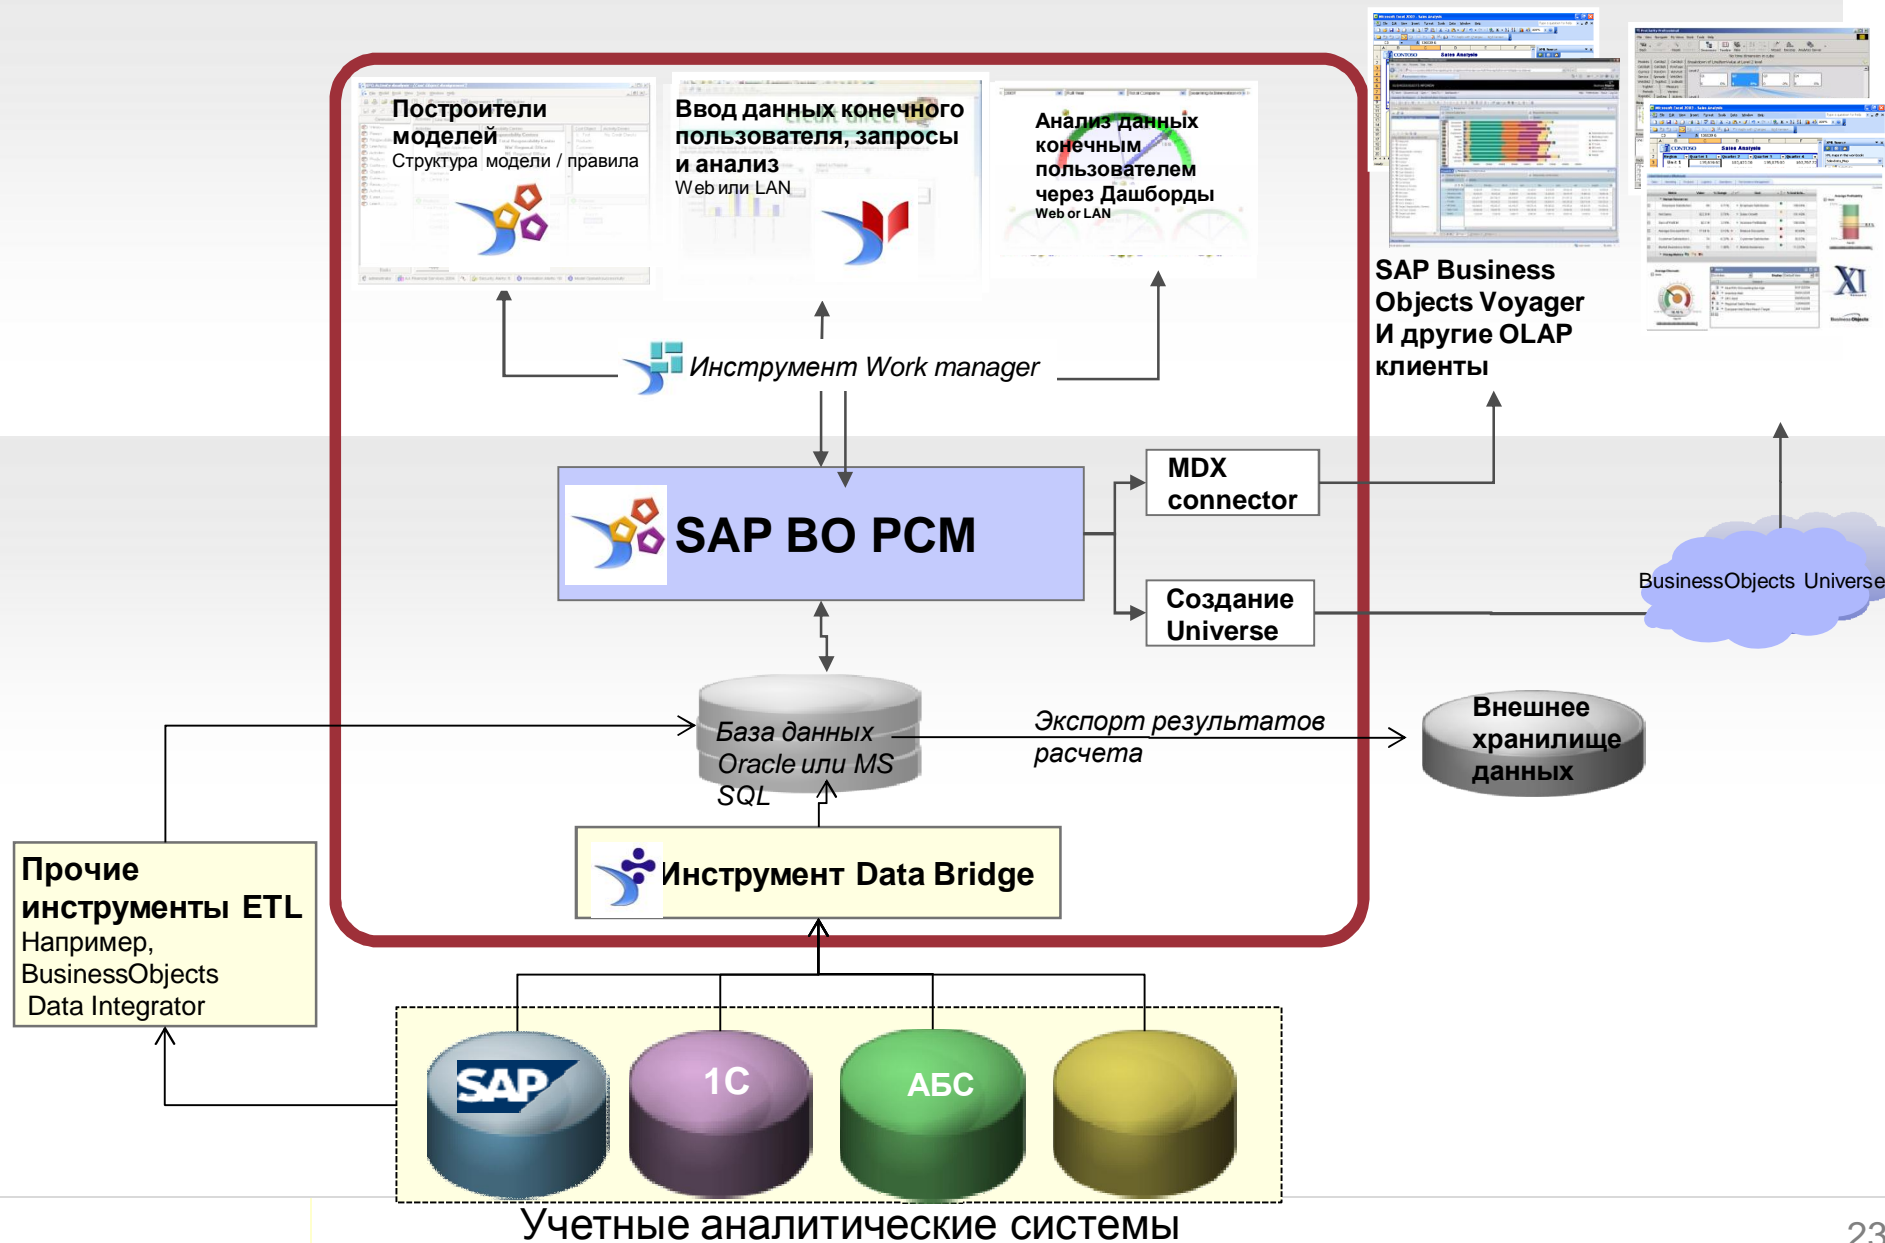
Построители моделей
Структура модели / правила

Ввод данных конечного пользователя, запросы и анализ
Web или LAN

Анализ данных конечным пользователем через Дашборды
Web or LAN

SAP Business Objects Voyager И другие OLAP клиенты

XI

Инструмент Work manager

SAP BO PCM

MDX connector

Создание Universe

BusinessObjects Universe

База данных Oracle или MS SQL

Экспорт результатов расчета

Внешнее хранилище данных

Инструмент Data Bridge

Прочие инструменты ETL
Например, BusinessObjects Data Integrator

SAP

1C

АБС

Учетные аналитические системы

23